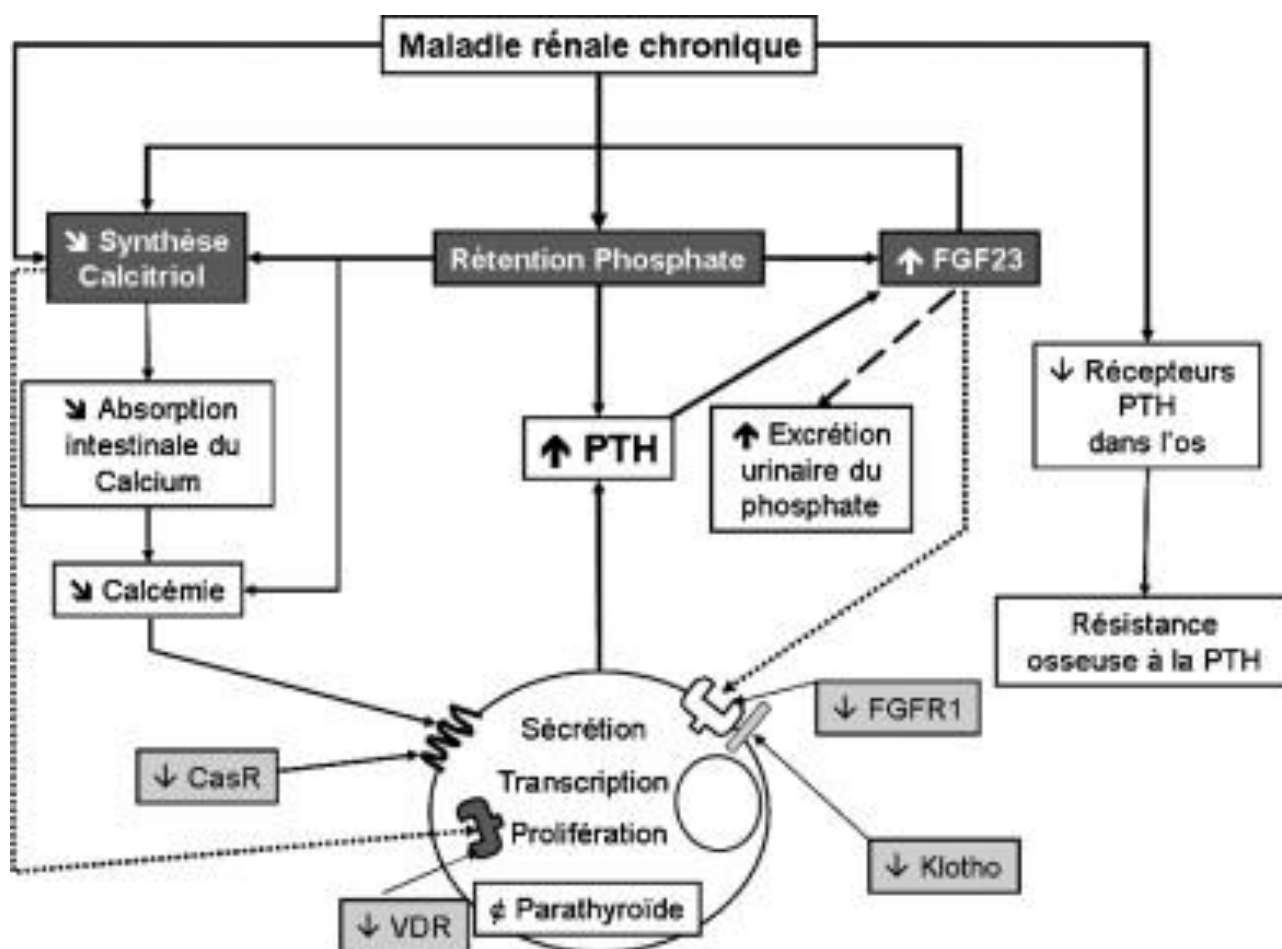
Maladie rénale chronique

↘ Synthèse Calcitriol

Rétention Phosphate

↑ FGF23

↘ Absorption intestinale du Calcium

↑ PTH

↑ Excrétion urinaire du phosphate

↓ Récepteurs PTH dans l'os

↘ Calcémie

Résistance osseuse à la PTH

↓ FGFR1

Sécrétion

Transcription

Prolifération

↓ CasR

↓ Klotho

↓ VDR

¢ Parathyroïde